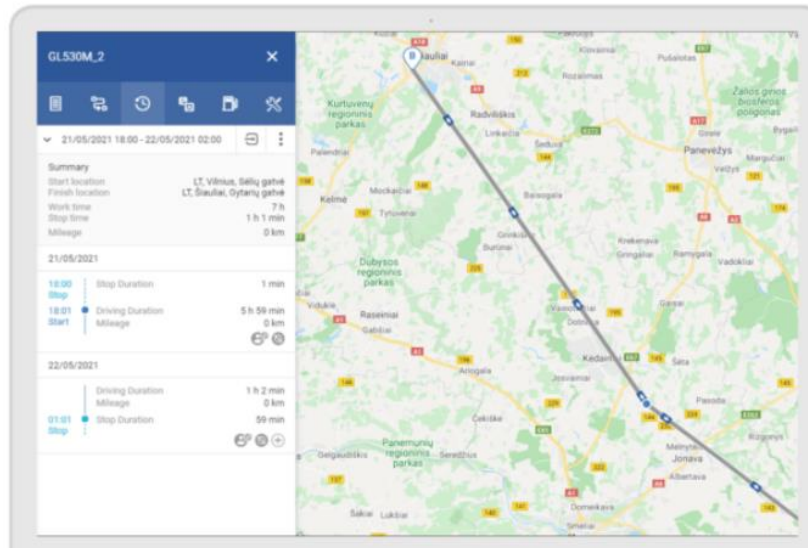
GL530M_2

21/05/2021 18:00 - 22/05/2021 02:00

Summary
Start location LT, Vilnius, Sėlių gatvė
Finish location LT, Šiauliai, Gytarių gatvė
Work time 7 h
Stop time 1 h 1 min
Mileage 0 km

21/05/2021

18:00 Stop
Stop Duration 1 min
18:01 Start
Driving Duration 5 h 59 min
Mileage 0 km

22/05/2021

Driving Duration 1 h 2 min
Mileage 0 km
01:01 Stop
Stop Duration 59 min

Šiauliai
Radviliškis
Šeduva
Kurtuvėnų regioninis parkas
Panevėžys
Pušalotas
Rozalimas
Žalios girios biosferos poligonas
Palendriai
Mockaičiai
Kelmė
Tytuvėnai
Baisogala
Grinkiškis
Burbiai
Dubysos regioninis parkas
Krekenava
Ramygala
Vadokliai
Gringaliai
Raseiniai
Vidukle
Gabšiai
Vaiguva
Josvainiai
Kėdainiai
Šėta
Ariogala
Čekiškė
Panemunių regioninis parkas
Seredžius
Jonava
Pasodas
Gelgaudiškis
Šakiai
Lukšiai
Domeikava
Sargėnai
Upytė
Smilgiai
Margučiai
Velžys
Bygailiai
Gaižai
Dotnuva